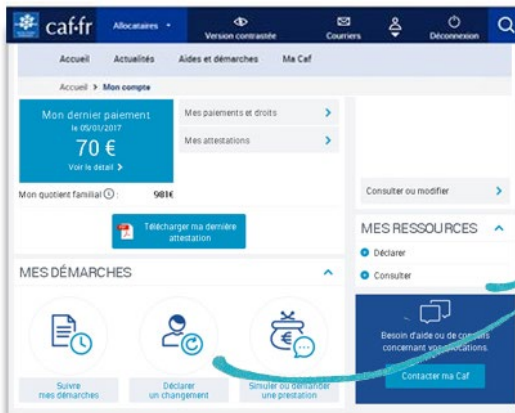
caf·fr
Allocataires
Version contrastée
Courriers
Déconnexion

Accueil
Actualités
Aides et démarches
Ma Caf

Accueil > Mon compte

Mon dernier paiement
le 05/01/2017
70 €
Voir le détail >

Mes paiements et droits
Mes attestations

Mon quotient familial :
981€

Télécharger ma dernière attestation

Consulter ou modifier

MES RESSOURCES
Déclarer
Consulter

MES DÉMARCHES

Suivre mes démarches
Déclarer un changement
Simuler ou demander une prestation

Besoin d'aide ou de conseils concernant vos allocations.
Contacter ma Caf